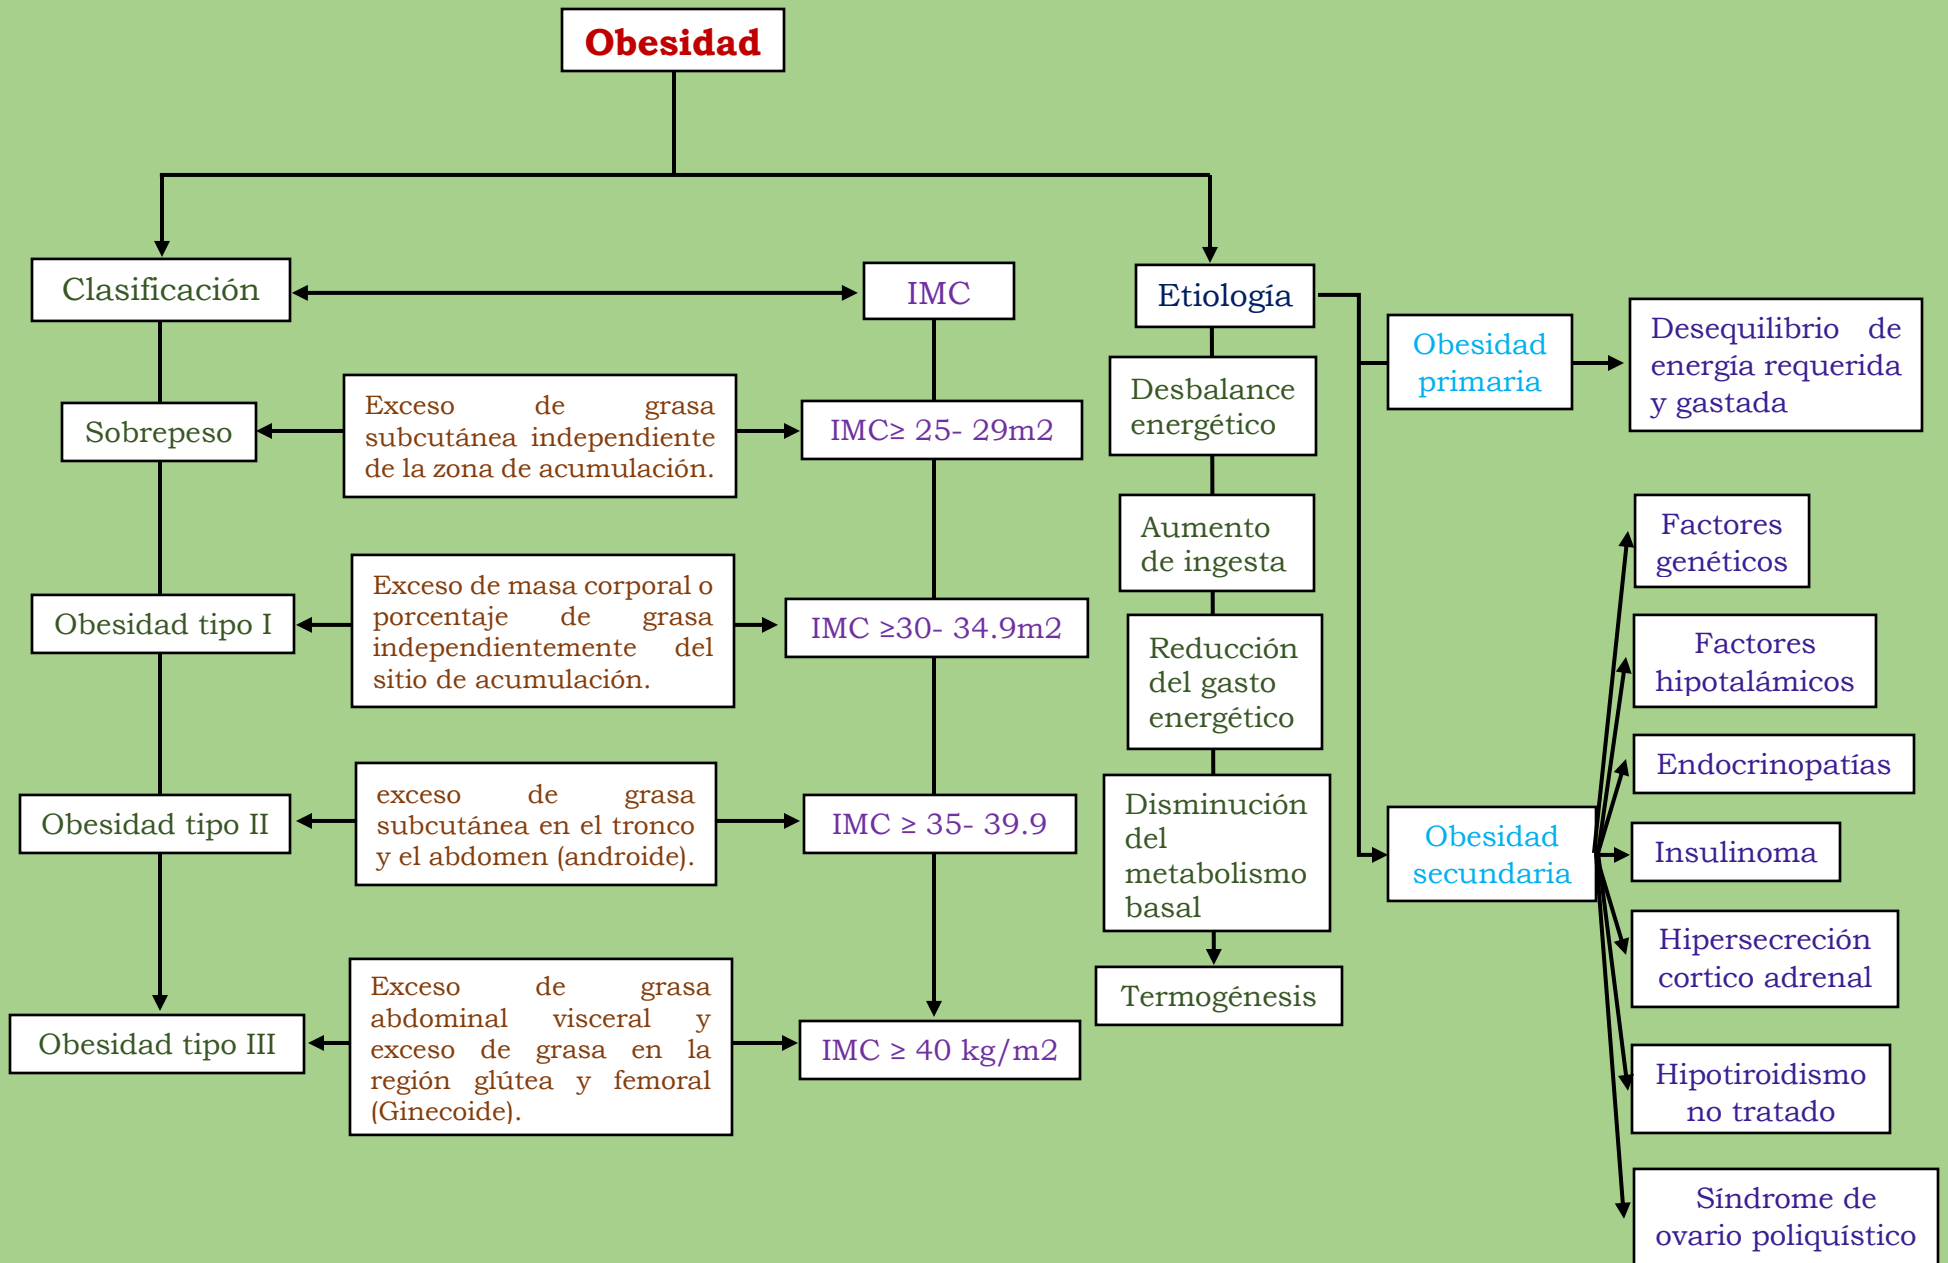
Obesidad

Clasificación

IMC

Etiología

Sobrepeso

Exceso de grasa subcutánea independiente de la zona de acumulación.

IMC≥ 25- 29m2

Obesidad tipo I

Exceso de masa corporal o porcentaje de grasa independientemente del sitio de acumulación.

IMC ≥30- 34.9m2

Obesidad tipo II

exceso de grasa subcutánea en el tronco y el abdomen (androide).

IMC ≥ 35- 39.9

Obesidad tipo III

Exceso de grasa abdominal visceral y exceso de grasa en la región glútea y femoral (Ginecoide).

IMC ≥ 40 kg/m2

Desbalance energético

Aumento de ingesta

Reducción del gasto energético

Disminución del metabolismo basal

Termogénesis

Obesidad primaria

Desequilibrio de energía requerida y gastada

Obesidad secundaria

Factores genéticos

Factores hipotalámicos

Endocrinopatías

Insulinoma

Hipersecreción cortico adrenal

Hipotiroidismo no tratado

Síndrome de ovario poliquístico